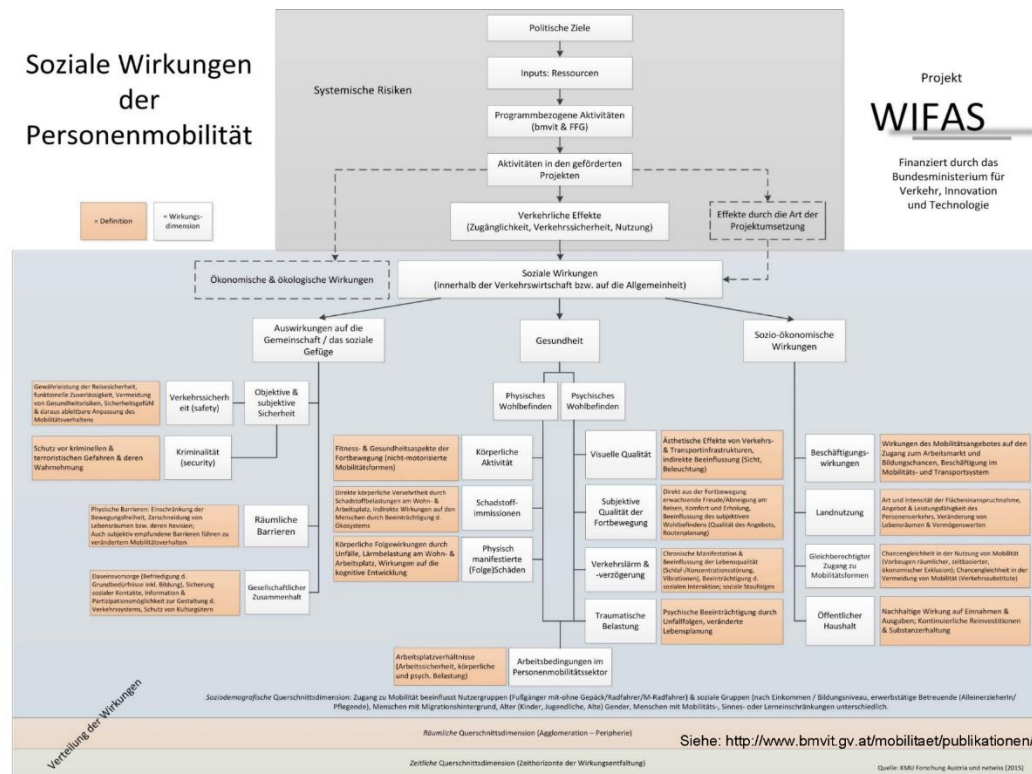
Soziale Wirkungen der Personenmobilität

Projekt

WIFAS

Finanziert durch das Bundesministerium für Verkehr, Innovation und Technologie

= Definition

= Wirkungsdimension

Systemische Risiken

Politische Ziele

Inputs: Ressourcen

Programmbezogene Aktivitäten (bmvit & FFG)

Aktivitäten in den geförderten Projekten

Verkehrliche Effekte (Zugänglichkeit, Verkehrssicherheit, Nutzung)

Effekte durch die Art der Projektumsetzung

Ökonomische & ökologische Wirkungen

Soziale Wirkungen (innerhalb der Verkehrswirtschaft bzw. auf die Allgemeinheit)

Auswirkungen auf die Gemeinschaft / das soziale Gefüge

Gesundheit

Sozio-ökonomische Wirkungen

Gewährleistung der Reisesicherheit, funktionelle Zuverlässigkeit, Vermeidung von Gesundheitsrisiken, Sicherheitsgefühl & daraus ableitbare Anpassung des Mobilitätsverhaltens

Verkehrssicherheit (safety)

Objektive & subjektive Sicherheit

Schutz vor kriminellen & terroristischen Gefahren & deren Wahrnehmung

Kriminalität (security)

Physische Barrieren: Einschränkung der Bewegungsfreiheit, Zerschneidung von Lebensräumen bzw. deren Revieren; Auch subjektiv empfundene Barrieren führen zu verändertem Mobilitätsverhalten

Räumliche Barrieren

Daseinsvorsorge (Befriedigung d. Grundbedürfnisse inkl. Bildung), Sicherung sozialer Kontakte, Information & Partizipationsmöglichkeit zur Gestaltung d. Verkehrssystems, Schutz von Kulturgütern

Gesellschaftlicher Zusammenhalt

Physisches Wohlbefinden

Psychisches Wohlbefinden

Fitness- & Gesundheitsaspekte der Fortbewegung (nicht-motorisierte Mobilitätsformen)

Körperliche Aktivität

Direkte körperliche Versehrtheit durch Schadstoffbelastungen am Wohn- & Arbeitsplatz, indirekte Wirkungen auf den Menschen durch Beeinträchtigung d. Ökosystems

Schadstoffimmissionen

Körperliche Folgewirkungen durch Unfälle, Lärmbelastung am Wohn- & Arbeitsplatz, Wirkungen auf die kognitive Entwicklung

Physisch manifestierte (Folge)Schäden

Visuelle Qualität

Ästhetische Effekte von Verkehrs- & Transportinfrastrukturen, indirekte Beeinflussung (Sicht, Beleuchtung)

Subjektive Qualität der Fortbewegung

Direkt aus der Fortbewegung erwachsende Freude/Abneigung am Reisen, Komfort und Erholung, Beeinflussung des subjektiven Wohlbefindens (Qualität des Angebots, Routenplanung)

Verkehrslärm & -verzögerung

Chronische Manifestation & Beeinflussung der Lebensqualität (Schlaf-/Konzentrationsstörung, Vibrationen), Beeinträchtigung d. sozialen Interaktion; soziale Staufolgen

Traumatische Belastung

Psychische Beeinträchtigung durch Unfallfolgen, veränderte Lebensplanung

Arbeitsplatzverhältnisse (Arbeitssicherheit, körperliche und psych. Belastung)

Arbeitsbedingungen im Personenmobilitätssektor

Beschäftigungswirkungen

Wirkungen des Mobilitätsangebotes auf den Zugang zum Arbeitsmarkt und Bildungschancen, Beschäftigung im Mobilitäts- und Transportsystem

Landnutzung

Art und Intensität der Flächeninanspruchnahme, Angebot & Leistungsfähigkeit des Personenverkehrs, Veränderung von Lebensräumen & Vermögenswerten

Gleichberechtigter Zugang zu Mobilitätsformen

Chancengleichheit in der Nutzung von Mobilität (Vorbeugen räumlicher, zeitbasierter, ökonomischer Exklusion); Chancengleichheit in der Vermeidung von Mobilität (Verkehrssubstitute)

Öffentlicher Haushalt

Nachhaltige Wirkung auf Einnahmen & Ausgaben; Kontinuierliche Reinvestitionen & Substanzerhaltung

Verteilung der Wirkungen

Soziodemografische Querschnittsdimension: Zugang zu Mobilität beeinflusst Nutzergruppen (Fußgänger mit-ohne Gepäck/Radfahrer/M-Radfahrer) & soziale Gruppen (nach Einkommen / Bildungsniveau, erwerbstätige Betreuende (Alleinerzieherin/ Pflegende), Menschen mit Migrationshintergrund, Alter (Kinder, Jugendliche, Alte) Gender, Menschen mit Mobilitäts-, Sinnes- oder Lerneinschränkungen unterschiedlich.

Räumliche Querschnittsdimension (Agglomeration – Peripherie)

Siehe: http://www.bmvit.gv.at/mobilitaet/publikationen/

Zeitliche Querschnittsdimension (Zeithorizonte der Wirkungsentfaltung)

Quelle: KMU Forschung Austria und netwiss (2015)